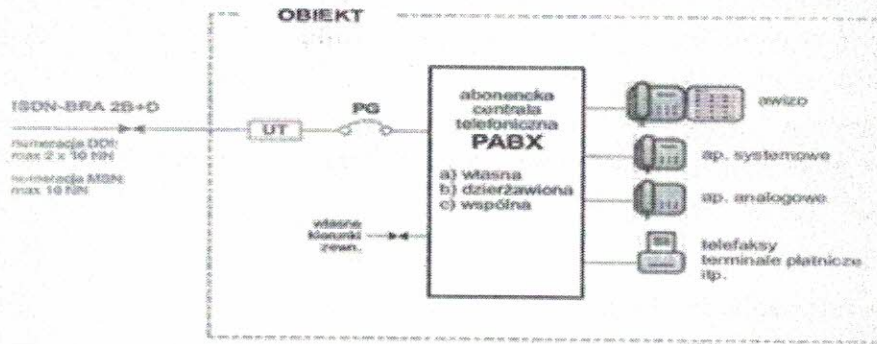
OBIEKT

ISDN-BRA 2B+D

numeracja DDI: max 2 x 10 NN

numeracja MSN: max 10 NN

UT

PG

abonencka centrala telefoniczna

PABX

a) własna
b) dzierżawiona
c) wspólna

własne kierunki zewn.

awizo

ap. systemowe

ap. analogowe

telefaksy terminale płatnicze itp.